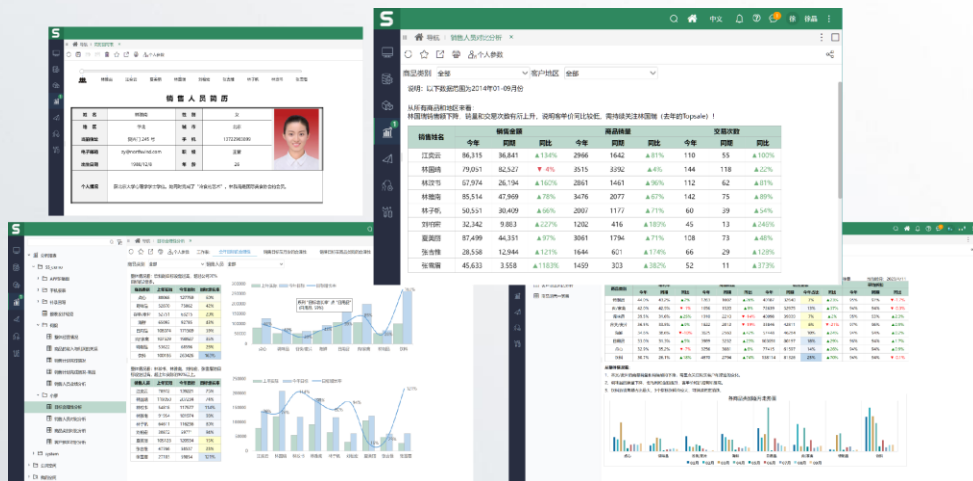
S

中文

徐晶

导航

销售人员对比分析

个人参数

商品类别 全部

客户地区 全部

说明：以下数据范围为2014年01-09月份

从所有商品和地区来看
林国瑞销售额下降，销量和交易次数有所上升，说明客单价可比较低，需持续关注林国瑞（去年的Topsale）！

| 销售姓名 | 销售金额 | | | 商品销量 | | | 交易次数 | | |
|---|---|---|---|---|---|---|---|---|---|
| | 今年 | 同期 | 同比 | 今年 | 同期 | 同比 | 今年 | 同期 | 同比 |
| 江奕云 | 86,315 | 36,841 | ▲134% | 2966 | 1642 | ▲81% | 110 | 55 | ▲100% |
| 林国瑞 | 79,051 | 82,527 | ▼4% | 3515 | 3392 | ▲4% | 144 | 118 | ▲22% |
| 林淳亨 | 67,974 | 26,194 | ▲160% | 2861 | 1461 | ▲96% | 112 | 62 | ▲81% |
| 林若海 | 85,514 | 47,969 | ▲78% | 3476 | 2077 | ▲67% | 142 | 75 | ▲89% |
| 林子帆 | 50,551 | 30,409 | ▲66% | 2007 | 1177 | ▲71% | 60 | 39 | ▲54% |
| 刘可妍 | 32,342 | 9,883 | ▲227% | 1292 | 416 | ▲183% | 45 | 13 | ▲246% |
| 夏淑琪 | 87,499 | 44,351 | ▲97% | 3061 | 1794 | ▲71% | 108 | 73 | ▲48% |
| 张也惟 | 28,558 | 12,944 | ▲121% | 1644 | 601 | ▲174% | 66 | 29 | ▲128% |
| 张雨奢 | 45,633 | 3,558 | ▲1183% | 1459 | 303 | ▲382% | 52 | 11 | ▲373% |

销售人员简历